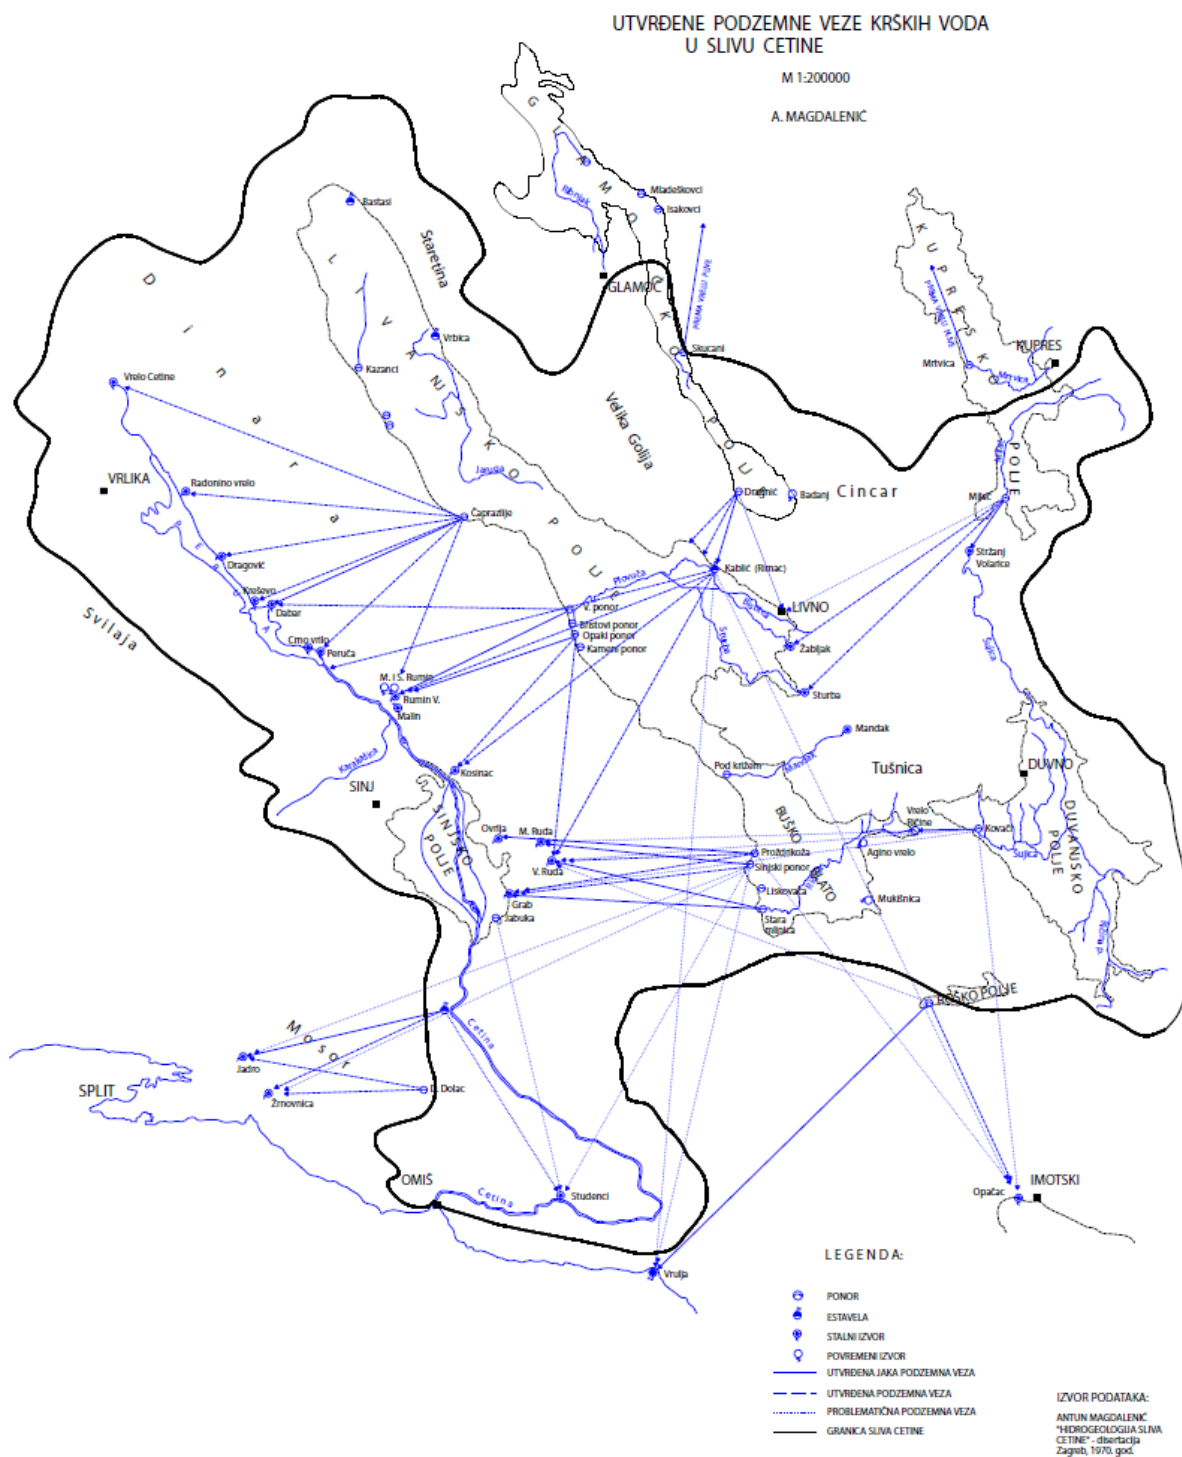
UTVRĐENE PODZEMNE VEZE KRŠKIH VODA
U SLIVU CETINE

M 1:200000

A. MAGDALENIĆ

GLAMOČKO POLJE
Mladeškovci
Isakovci
GLAMOČ
Skucani
KUPREŠKO POLJE
KUPRES
Mrtvica
Bastasi
Staretina
LIVANJSKO POLJE
Vrbica
Kazanci
Dinara
Vrelo Cetine
VRLIKA
Radonino vrelo
Čaprazlije
Velika Golija
Drinić
Badanj
Cincar
Milač
Stržanj
Vošarice
Šujica
Dragović
Krošovo
Dabar
Crno vrilo
Peruča
Svilaja
V. ponor
Bristovi ponor
Opaki ponor
Kameni ponor
Kablić (Rimac)
Plovuča
Sturba
LIVNO
Žabljak
M. i S. Rumin
Rumin V.
Malin
Kosinac
SINJ
Karakašica
Mandak
Pod križem
Tušnica
DUVNO
DUVANJSKO POLJE
SINJSKO POLJE
Ovrlja
M. Ruda
V. Ruda
Grab
Jabuka
Prološkoža
Sinjski ponor
Liskovača
Stara mlinica
BUŠKO BLATO
Vrelo Ričine
Kovači
Šujica
Agino vrelo
Mukišnica
ROŠKO POLJE
Cetina
Mosor
Jadro
Žrnovnica
D. Dolac
SPLIT
OMIŠ
Cetina
Studenci
Vrulja
IMOTSKI
Opačac

LEGENDA:
PONOR
ESTAVELA
STALNI IZVOR
POVREMENI IZVOR
UTVRĐENA JAKA PODZEMNA VEZA
UTVRĐENA PODZEMNA VEZA
PROBLEMATIČNA PODZEMNA VEZA
GRANICA SLIVA CETINE

IZVOR PODATAKA:
ANTUN MAGDALENIĆ
"HIDROGEOLOGIJA SLIVA CETINE" - disertacija
Zagreb, 1970. god.